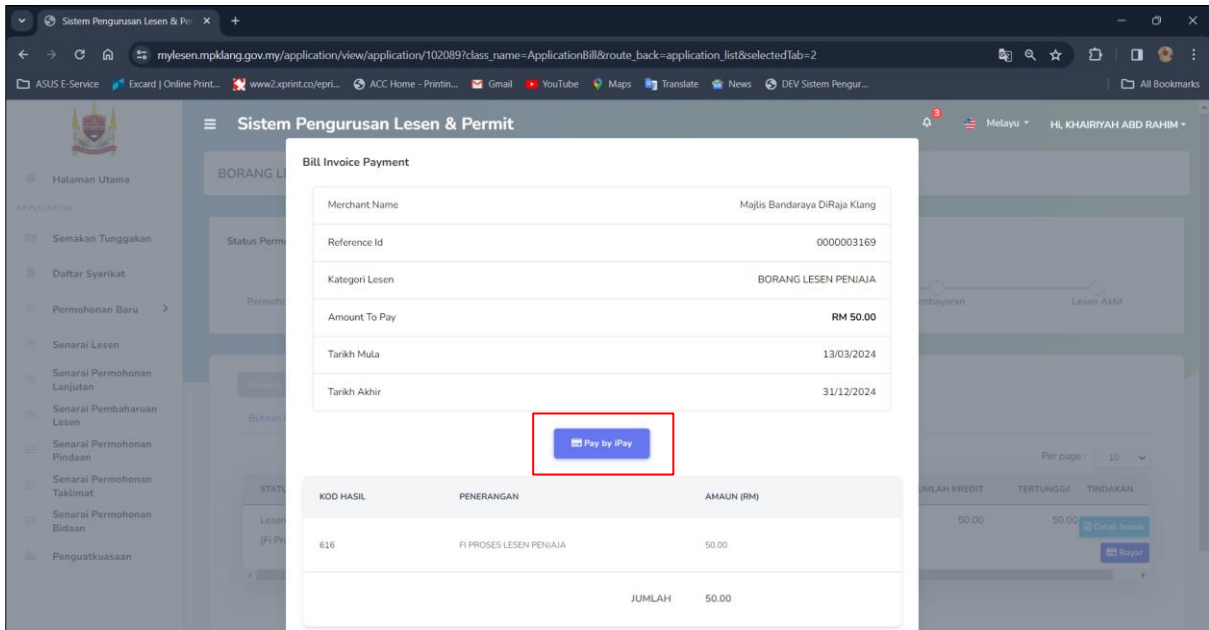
Sistem Pengurusan Lesen & Pe ×  +

mylesen.mpklang.gov.my/application/view/application/102089?class_name=ApplicationBill&route_back=application_list&selectedTab=2

ASUS E-Service  Excard | Online Print...  www2.xprint.co/epri...  ACC Home - Printin...  Gmail  YouTube  Maps  Translate  News  DEV Sistem Pengur...  All Bookmarks

Sistem Pengurusan Lesen & Permit

3  Melayu  Hi, KHAIRIYAH ABD RAHIM

Halaman Utama
APPLICATION
Semakan Tunggakan
Daftar Syarikat
Permohonan Baru
Senarai Lesen
Senarai Permohonan Lanjutan
Senarai Pembaharuan Lesen
Senarai Permohonan Pindaan
Senarai Permohonan Taklimat
Senarai Permohonan Bidaan
Penguatkuasaan

BORANG L
Status Perm
Permoh
mbayaran
Lesen Aktif
Butiran
Per page: 10
STATU
Lesen
(Fi Pr
JUMLAH KREDIT
TERTUNGGA
TINDAKAN
50.00
50.00
Cetak Invois
Bayar

Bill Invoice Payment

| Merchant Name | Majlis Bandaraya DiRaja Klang |
|---|---|
| Reference Id | 0000003169 |
| Kategori Lesen | BORANG LESEN PENJAJA |
| Amount To Pay | RM 50.00 |
| Tarikh Mula | 13/03/2024 |
| Tarikh Akhir | 31/12/2024 |

Pay by iPay

| KOD HASIL | PENERANGAN | AMAUN (RM) |
|---|---|---|
| 616 | FI PROSES LESEN PENJAJA | 50.00 |
| | JUMLAH | 50.00 |